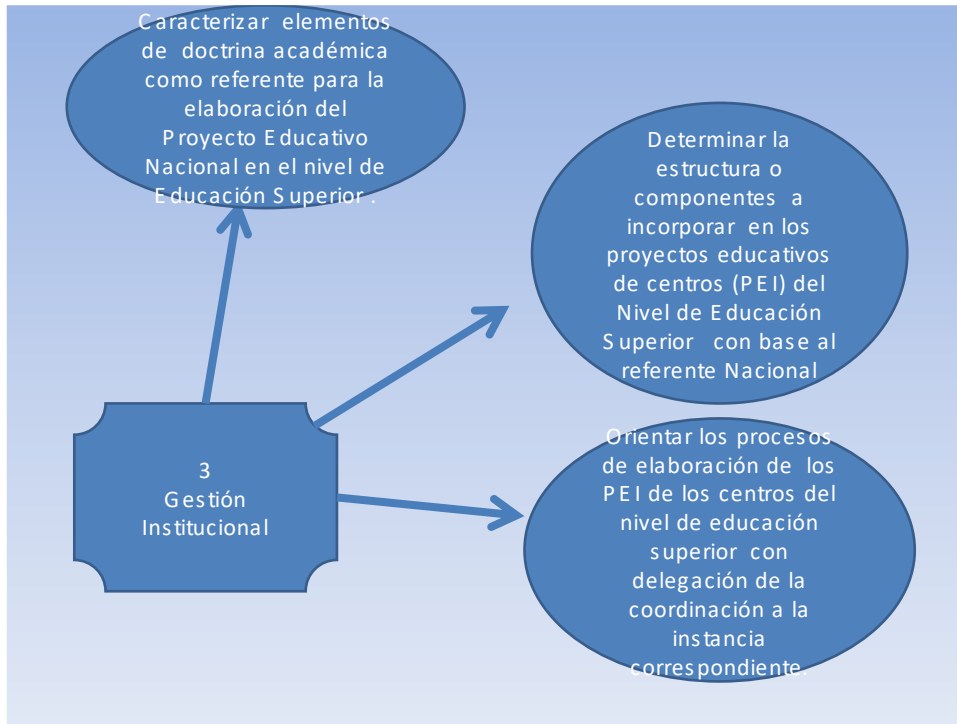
3
Gestión Institucional

Caracterizar elementos de doctrina académica como referente para la elaboración del Proyecto Educativo Nacional en el nivel de Educación Superior .

Determinar la estructura o componentes a incorporar en los proyectos educativos de centros (PEI) del Nivel de Educación Superior con base al referente Nacional

Orientar los procesos de elaboración de los PEI de los centros del nivel de educación superior con delegación de la coordinación a la instancia correspondiente.